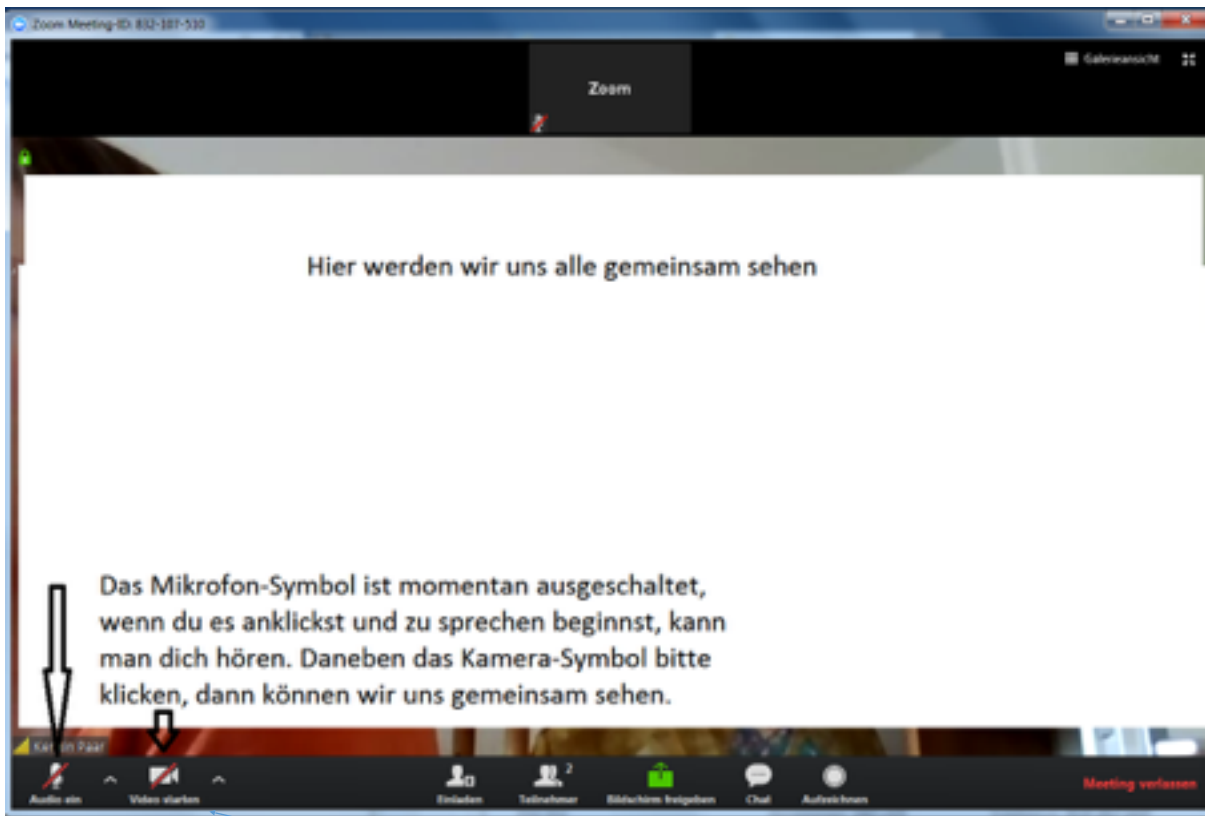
Zoom Meeting-ID: 832-387-530

Galerieansicht

Zoom

Hier werden wir uns alle gemeinsam sehen

Das Mikrofon-Symbol ist momentan ausgeschaltet, wenn du es anklickst und zu sprechen beginnst, kann man dich hören. Daneben das Kamera-Symbol bitte klicken, dann können wir uns gemeinsam sehen.

Ka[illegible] Paar

Audio ein

Video starten

Einladen

Teilnehmer 2

Bildschirm freigeben

Chat

Aufzeichnen

Meeting verlassen